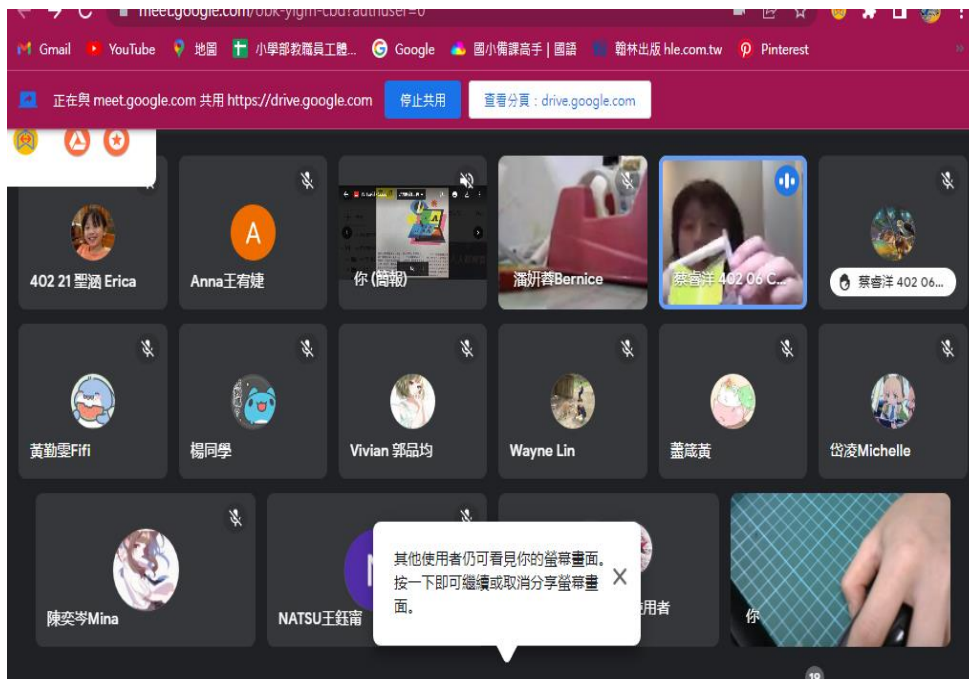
meet.google.com/obk-yigm-cbd?authuser=0

Gmail YouTube 地圖 小學部教職員工體... Google 國小備課高手 | 國語 翰林出版 hle.com.tw Pinterest

正在與 meet.google.com 共用 https://drive.google.com 停止共用 查看分頁：drive.google.com

402 21 聖涵 Erica

A

Anna王宥婕

你 (簡報)

潘妍蓁Bernice

蔡睿洋 402 06 C...

蔡睿洋 402 06...

黃勤雯Fifi

楊同學

Vivian 郭品均

Wayne Lin

蕭葳黃

岱凌Michelle

陳奕岑Mina

NATSU王鈺甯

其他使用者仍可看見你的螢幕畫面。按一下即可繼續或取消分享螢幕畫面。

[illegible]使用者

你

19